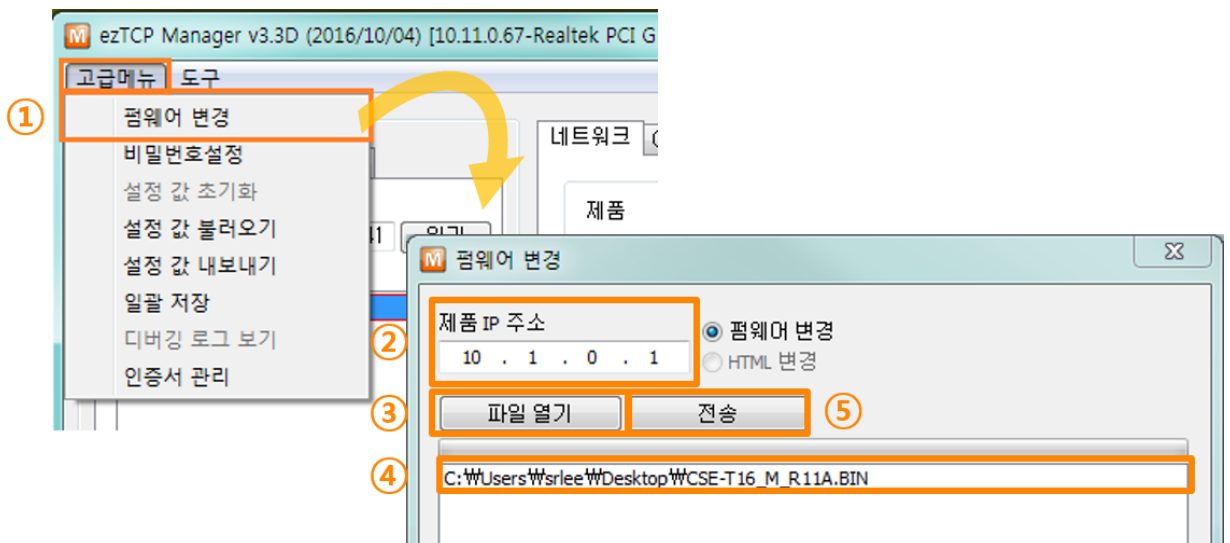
ezTCP Manager v3.3D (2016/10/04) [10.11.0.67-Realtek PCI G

고급메뉴 도구

①

펌웨어 변경
비밀번호설정
설정 값 초기화
설정 값 불러오기
설정 값 내보내기
일괄 저장
디버깅 로그 보기
인증서 관리

네트워크

제품

펌웨어 변경

제품 IP 주소
10 . 1 . 0 . 1

②

펌웨어 변경
HTML 변경

③

파일 열기

전송

⑤

④

C:₩Users₩srlee₩Desktop₩CSE-T16_M_R11A.BIN